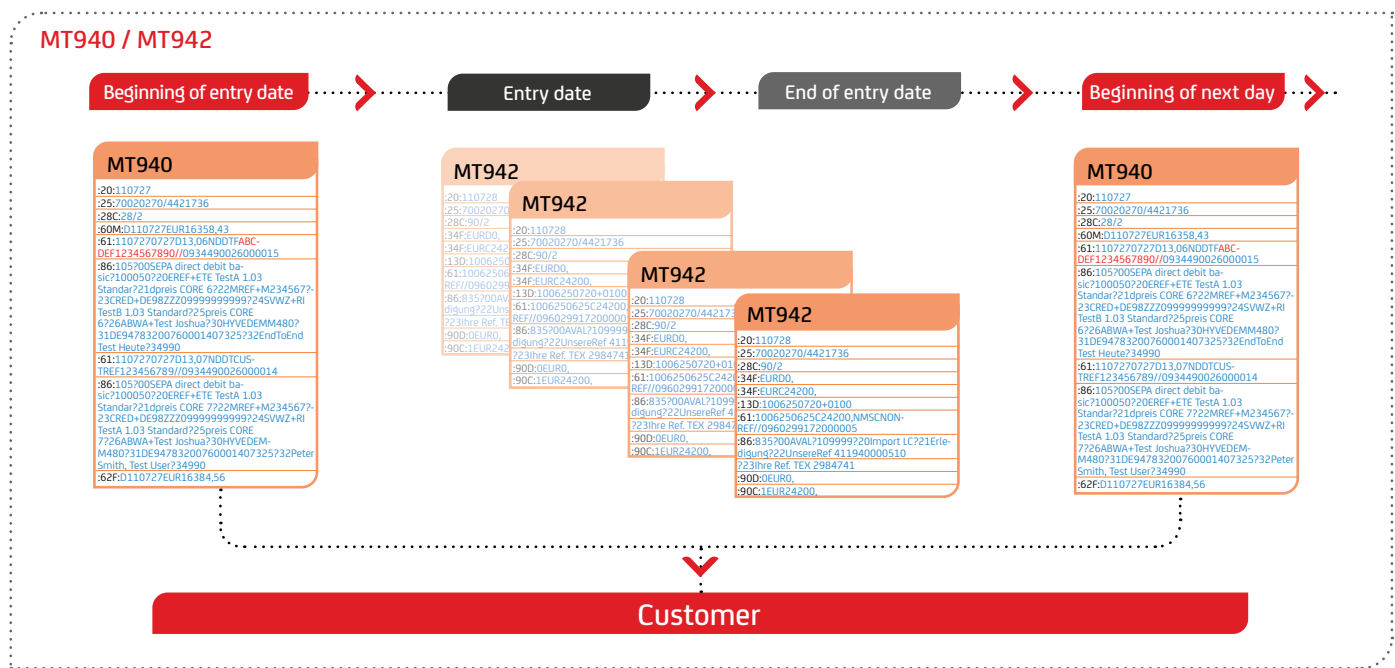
MT940 / MT942

Beginning of entry date

Entry date

End of entry date

Beginning of next day

MT940

:20:110727
:25:70020270/4421736
:28C:28/2
:60M:D110727EUR16358,43
:61:1107270727D13,06NDDTFABC-DEF1234567890//0934490026000015
:86:105?00SEPA direct debit basic?100050?20EREF+ETE TestA 1.03 Standar?21dpreis CORE 6?22MREF+M234567?23CRED+DE98ZZZ09999999999?24SVWZ+RI TestB 1.03 Standard?25preis CORE 6?26ABWA+Test Joshua?30HYVEDEMM480?31DE94783200760001407325?32EndToEnd Test Heute?34990
:61:1107270727D13,07NDDTCUS-TREF123456789//0934490026000014
:86:105?00SEPA direct debit basic?100050?20EREF+ETE TestA 1.03 Standar?21dpreis CORE 7?22MREF+M234567?23CRED+DE98ZZZ09999999999?24SVWZ+RI TestA 1.03 Standard?25preis CORE 7?26ABWA+Test Joshua?30HYVEDEMM480?31DE94783200760001407325?32Peter Smith, Test User?34990
:62F:D110727EUR16384,56

MT942

:20:110728
:25:70020270
:28C:90/2
:34F:EURD0,
:34F:EURC242
:13D:1006250
:61:1006250
REF//09609
:86:835?00AVAL
digung?22Uns
?23Ihre Ref. TE
:90D:0EUR0,
:90C:1EUR242

MT942

:20:110728
:25:70020270/4421736
:28C:90/2
:34F:EURD0,
:34F:EURC24200,
:13D:1006250720+0100
:61:1006250625C24200
REF//0960299172000000
:86:835?00AVAL?109999
digung?22UnsereRef 411
?23Ihre Ref. TEX 2984741
:90D:0EUR0,
:90C:1EUR24200,

MT942

:20:110728
:25:70020270/442173
:28C:90/2
:34F:EURD0,
:34F:EURC24200,
:13D:1006250720+01
:61:1006250625C242
REF//0960299172000
:86:835?00AVAL?1099
digung?22UnsereRef 4
?23Ihre Ref. TEX 29847
:90D:0EUR0,
:90C:1EUR24200,

MT942

:20:110728
:25:70020270/4421736
:28C:90/2
:34F:EURD0,
:34F:EURC24200,
:13D:1006250720+0100
:61:1006250625C24200,NMSCNON-REF//0960299172000005
:86:835?00AVAL?109999?20Import LC?21Erledigung?22UnsereRef 411940000510
?23Ihre Ref. TEX 2984741
:90D:0EUR0,
:90C:1EUR24200,

MT940

:20:110727
:25:70020270/4421736
:28C:28/2
:60M:D110727EUR16358,43
:61:1107270727D13,06NDDTFABC-DEF1234567890//0934490026000015
:86:105?00SEPA direct debit basic?100050?20EREF+ETE TestA 1.03 Standar?21dpreis CORE 6?22MREF+M234567?23CRED+DE98ZZZ09999999999?24SVWZ+RI TestB 1.03 Standard?25preis CORE 6?26ABWA+Test Joshua?30HYVEDEMM480?31DE94783200760001407325?32EndToEnd Test Heute?34990
:61:1107270727D13,07NDDTCUS-TREF123456789//0934490026000014
:86:105?00SEPA direct debit basic?100050?20EREF+ETE TestA 1.03 Standar?21dpreis CORE 7?22MREF+M234567?23CRED+DE98ZZZ09999999999?24SVWZ+RI TestA 1.03 Standard?25preis CORE 7?26ABWA+Test Joshua?30HYVEDEMM480?31DE94783200760001407325?32Peter Smith, Test User?34990
:62F:D110727EUR16384,56

Customer